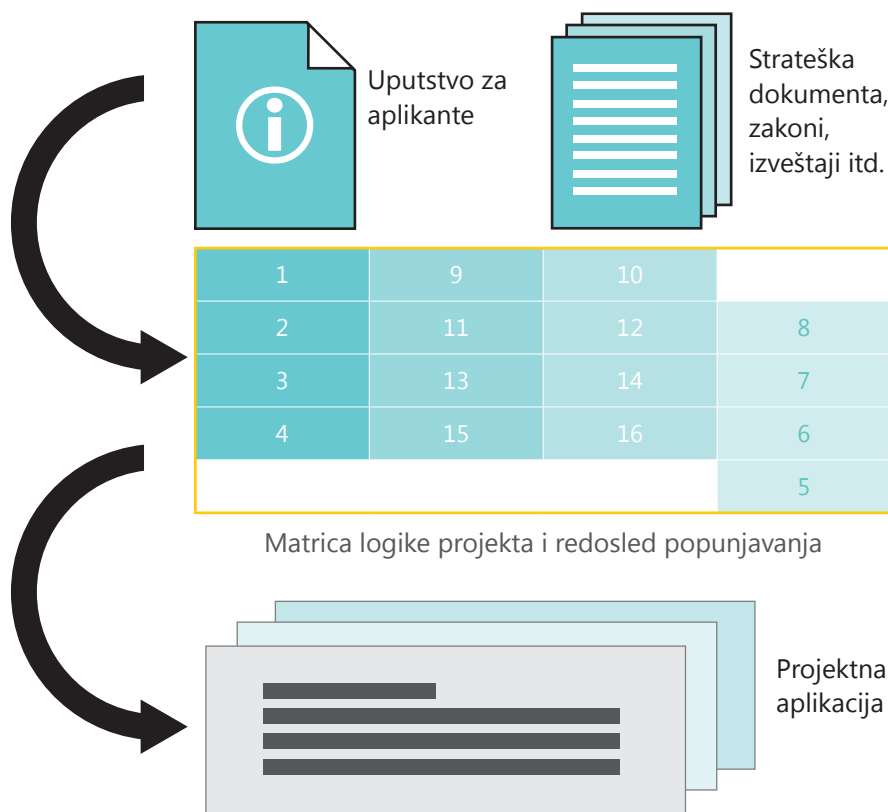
Uputstvo za aplikante

Strateška dokumenta, zakoni, izveštaji itd.

| 1 | 9 | 10 | |
|---|---|---|---|
| 2 | 11 | 12 | 8 |
| 3 | 13 | 14 | 7 |
| 4 | 15 | 16 | 6 |
| | | | 5 |

Matrica logike projekta i redosled popunjavanja

Projektna aplikacija